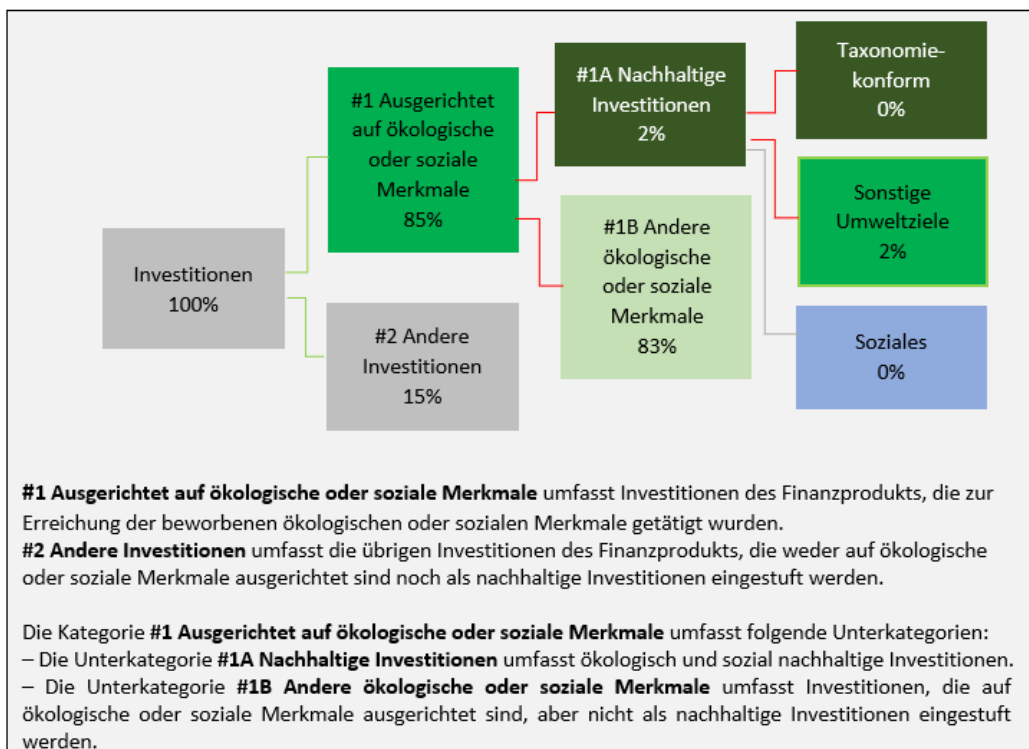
Investitionen
100%

#1 Ausgerichtet auf ökologische oder soziale Merkmale
85%

#2 Andere Investitionen
15%

#1A Nachhaltige Investitionen
2%

#1B Andere ökologische oder soziale Merkmale
83%

Taxonomiekonform
0%

Sonstige Umweltziele
2%

Soziales
0%

**#1 Ausgerichtet auf ökologische oder soziale Merkmale** umfasst Investitionen des Finanzprodukts, die zur Erreichung der beworbenen ökologischen oder sozialen Merkmale getätigt wurden.
**#2 Andere Investitionen** umfasst die übrigen Investitionen des Finanzprodukts, die weder auf ökologische oder soziale Merkmale ausgerichtet sind noch als nachhaltige Investitionen eingestuft werden.

Die Kategorie **#1 Ausgerichtet auf ökologische oder soziale Merkmale** umfasst folgende Unterkategorien:
– Die Unterkategorie **#1A Nachhaltige Investitionen** umfasst ökologisch und sozial nachhaltige Investitionen.
– Die Unterkategorie **#1B Andere ökologische oder soziale Merkmale** umfasst Investitionen, die auf ökologische oder soziale Merkmale ausgerichtet sind, aber nicht als nachhaltige Investitionen eingestuft werden.